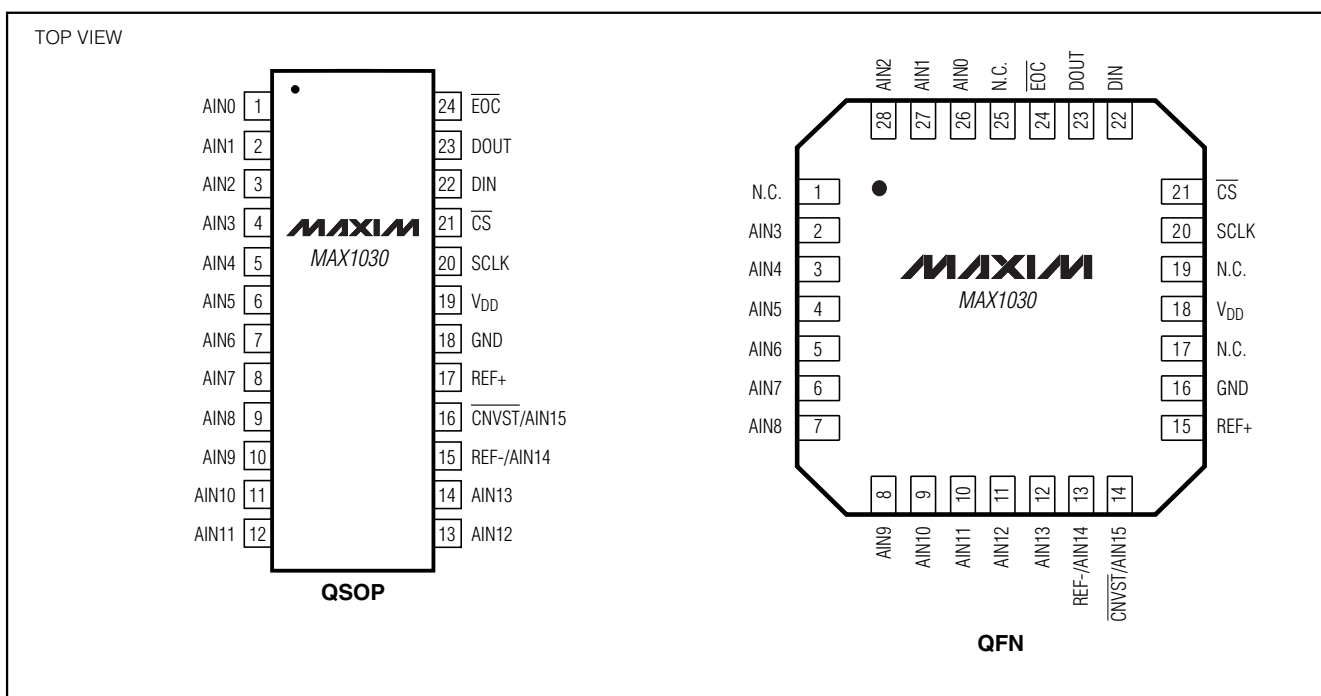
TOP VIEW

AIN0 1
AIN1 2
AIN2 3
AIN3 4
AIN4 5
AIN5 6
AIN6 7
AIN7 8
AIN8 9
AIN9 10
AIN10 11
AIN11 12

24 $\overline{EOC}$
23 DOUT
22 DIN
21 $\overline{CS}$
20 SCLK
19 $V_{DD}$
18 GND
17 REF+
16 $\overline{CNVST}$/AIN15
15 REF-/AIN14
14 AIN13
13 AIN12

MAXIM
MAX1030

QSOP

AIN2 28
AIN1 27
AIN0 26
N.C. 25
$\overline{EOC}$ 24
DOUT 23
DIN 22

N.C. 1
AIN3 2
AIN4 3
AIN5 4
AIN6 5
AIN7 6
AIN8 7

21 $\overline{CS}$
20 SCLK
19 N.C.
18 $V_{DD}$
17 N.C.
16 GND
15 REF+

MAXIM
MAX1030

8 AIN9
9 AIN10
10 AIN11
11 AIN12
12 AIN13
13 REF-/AIN14
14 $\overline{CNVST}$/AIN15

QFN